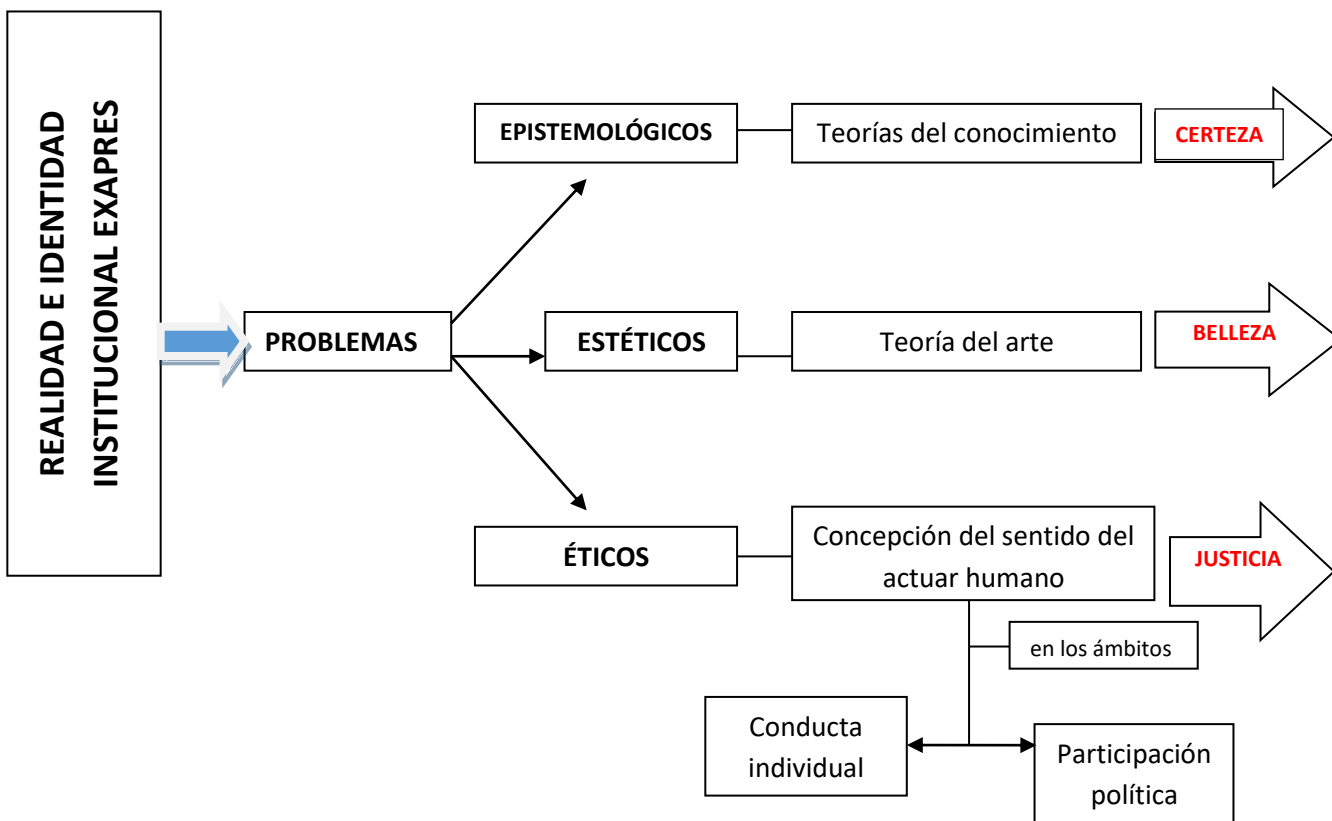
REALIDAD E IDENTIDAD INSTITUCIONAL EXAPRES

PROBLEMAS

EPISTEMOLÓGICOS

Teorías del conocimiento

CERTEZA

ESTÉTICOS

Teoría del arte

BELLEZA

ÉTICOS

Concepción del sentido del actuar humano

JUSTICIA

en los ámbitos

Conducta individual

Participación política